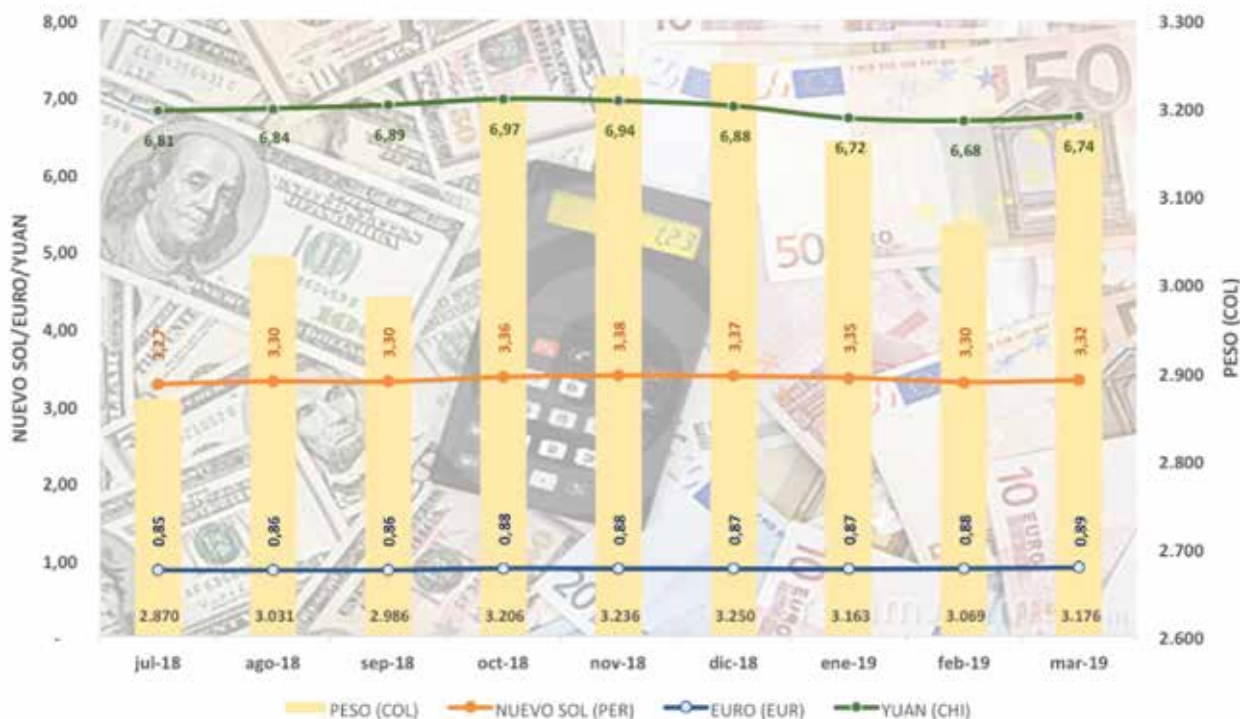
8,00
7,00
6,00
5,00
4,00
3,00
2,00
1,00
-

NUEVO SOL/EURO/YUAN

3.300
3.200
3.100
3.000
2.900
2.800
2.700
2.600

PESO (COL)

6,81 6,84 6,89 6,97 6,94 6,88 6,72 6,68 6,74

3,27 3,30 3,30 3,36 3,38 3,37 3,35 3,30 3,32

0,85 0,86 0,86 0,88 0,88 0,87 0,87 0,88 0,89

2.870 3.031 2.986 3.206 3.236 3.250 3.163 3.069 3.176

jul-18 ago-18 sep-18 oct-18 nov-18 dic-18 ene-19 feb-19 mar-19

PESO (COL) NUEVO SOL (PER) EURO (EUR) YUAN (CHI)